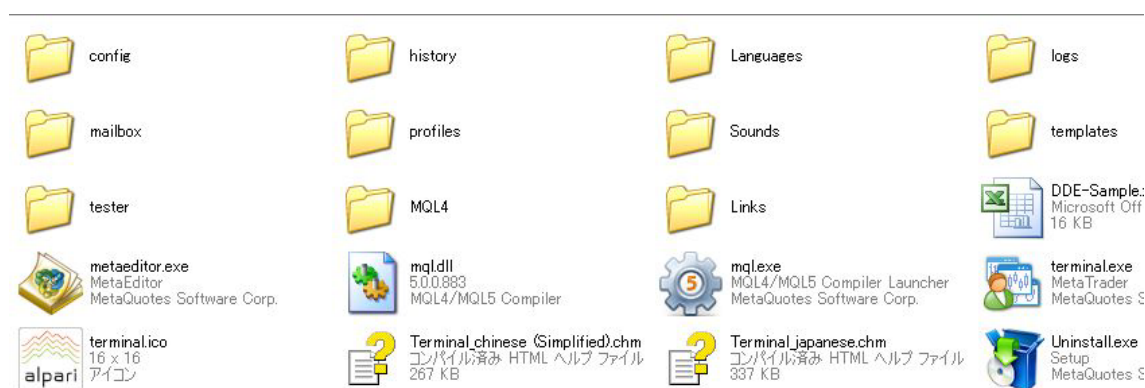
config

history

Languages

logs

mailbox

profiles

Sounds

templates

tester

MQL4

Links

DDE-Sample.
Microsoft Off
16 KB

metaeditor.exe
MetaEditor
MetaQuotes Software Corp.

mql.dll
5.0.0.883
MQL4/MQL5 Compiler

mql.exe
MQL4/MQL5 Compiler Launcher
MetaQuotes Software Corp.

terminal.exe
MetaTrader
MetaQuotes S

terminal.ico
16 x 16
アイコン

alpari

Terminal_chinese (Simplified).chm
コンパイル済み HTML ヘルプ ファイル
267 KB

Terminal_japanese.chm
コンパイル済み HTML ヘルプ ファイル
337 KB

Uninstall.exe
Setup
MetaQuotes S